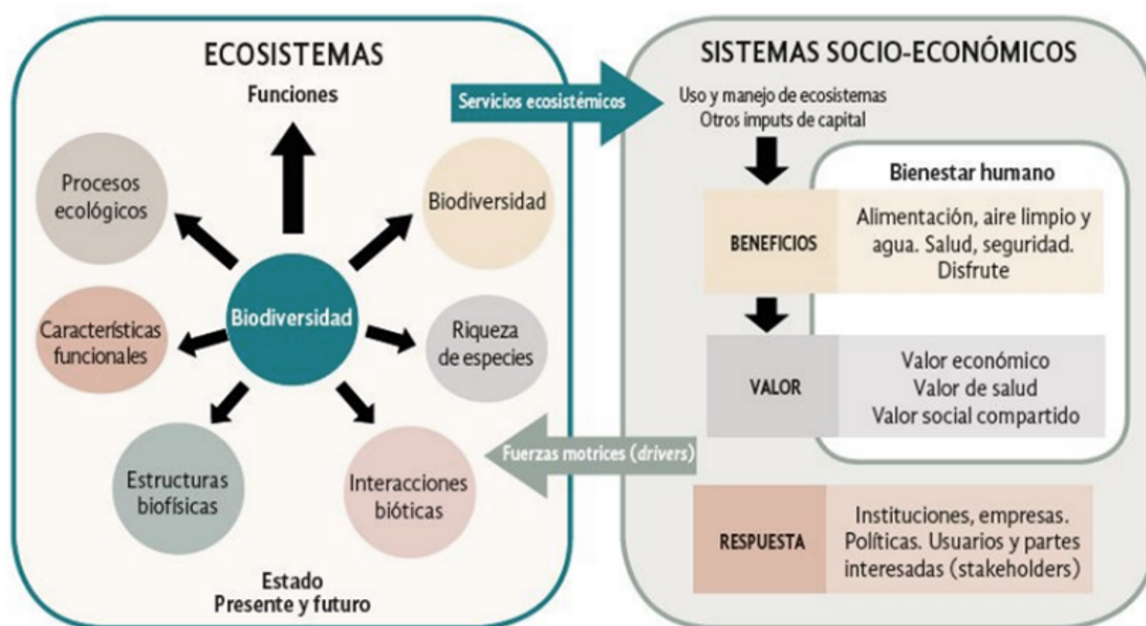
ECOSISTEMAS

Funciones

Procesos ecológicos

Biodiversidad

Características funcionales

Biodiversidad

Riqueza de especies

Estructuras biofísicas

Interacciones bióticas

Estado
Presente y futuro

Servicios ecosistémicos

Fuerzas motrices (drivers)

SISTEMAS SOCIO-ECONÓMICOS

Uso y manejo de ecosistemas
Otros imputs de capital

Bienestar humano

BENEFICIOS

Alimentación, aire limpio y agua. Salud, seguridad. Disfrute

VALOR

Valor económico
Valor de salud
Valor social compartido

RESPUESTA

Instituciones, empresas. Políticas. Usuarios y partes interesadas (stakeholders)